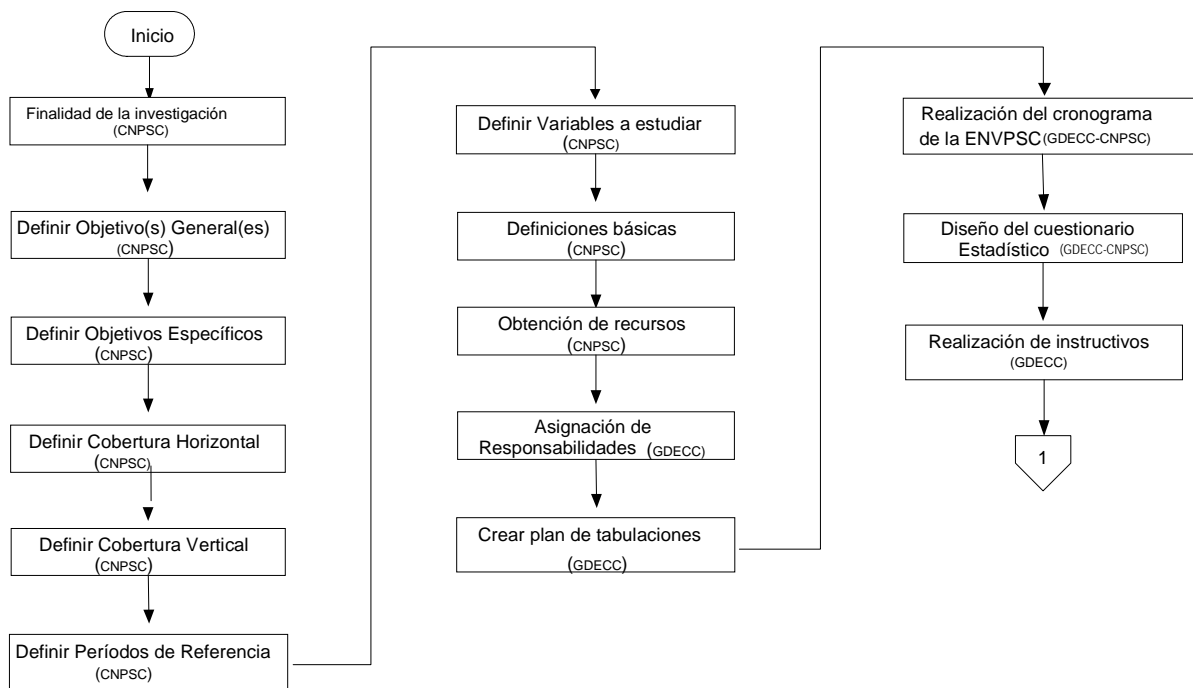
Inicio

Finalidad de la investigación (CNPSC)

Definir Objetivo(s) General(es) (CNPSC)

Definir Objetivos Específicos (CNPSC)

Definir Cobertura Horizontal (CNPSC)

Definir Cobertura Vertical (CNPSC)

Definir Períodos de Referencia (CNPSC)

Definir Variables a estudiar (CNPSC)

Definiciones básicas (CNPSC)

Obtención de recursos (CNPSC)

Asignación de Responsabilidades (GDECC)

Crear plan de tabulaciones (GDECC)

Realización del cronograma de la ENVPSC (GDECC-CNPSC)

Diseño del cuestionario Estadístico (GDECC-CNPSC)

Realización de instructivos (GDECC)

1